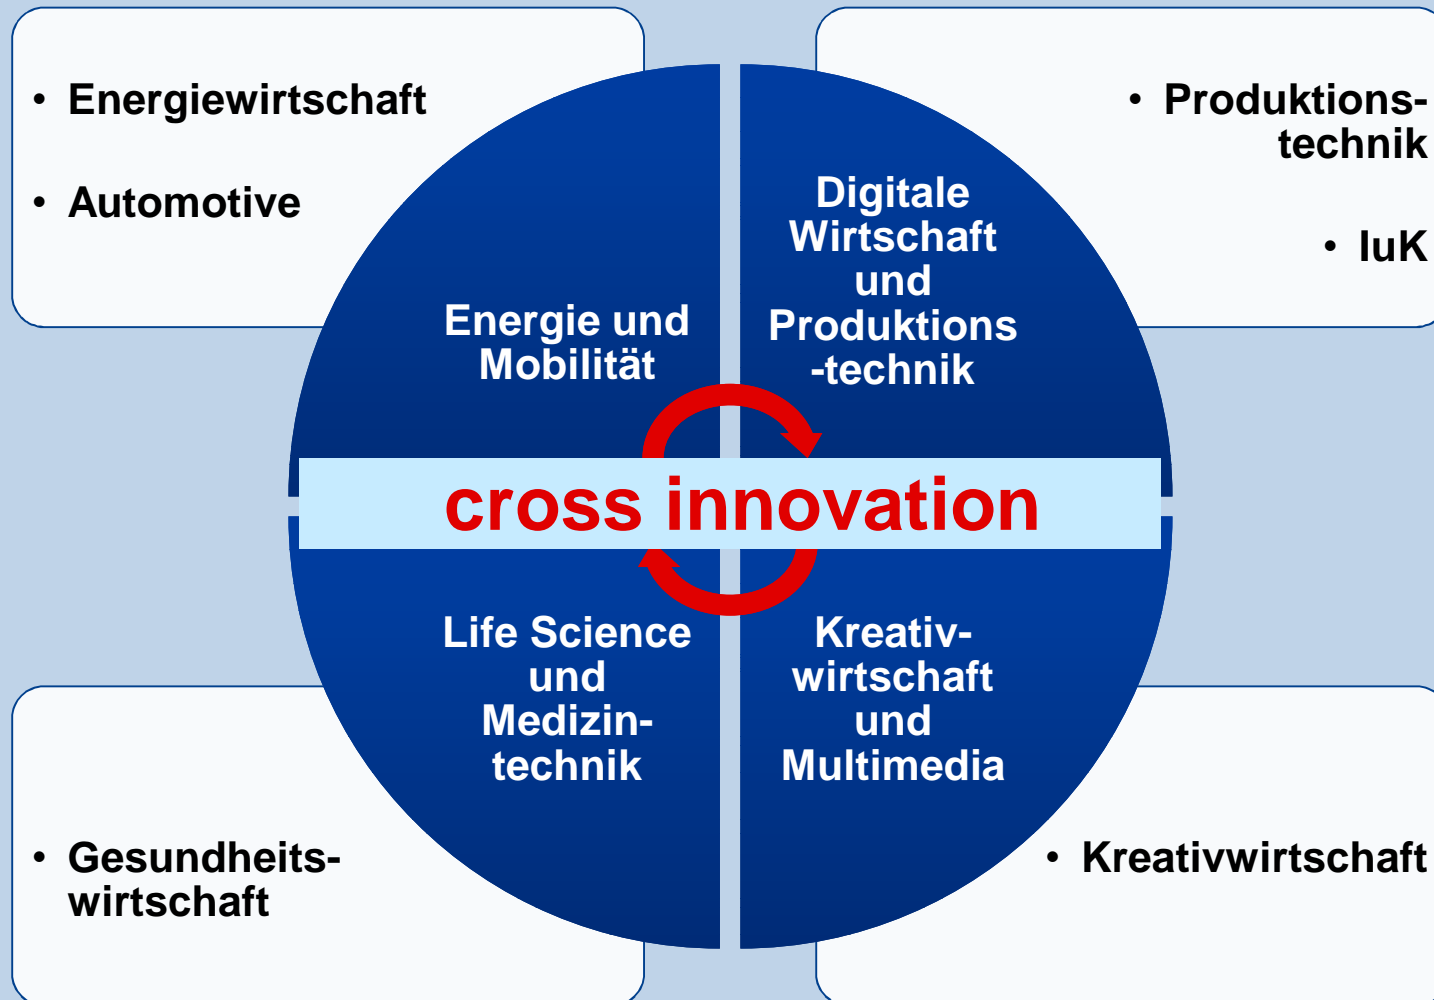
• Energiewirtschaft

• Automotive

• Produktions-technik

• IuK

Energie und Mobilität

Digitale Wirtschaft und Produktions-technik

cross innovation

Life Science und Medizin-technik

Kreativ-wirtschaft und Multimedia

• Gesundheits-wirtschaft

• Kreativwirtschaft